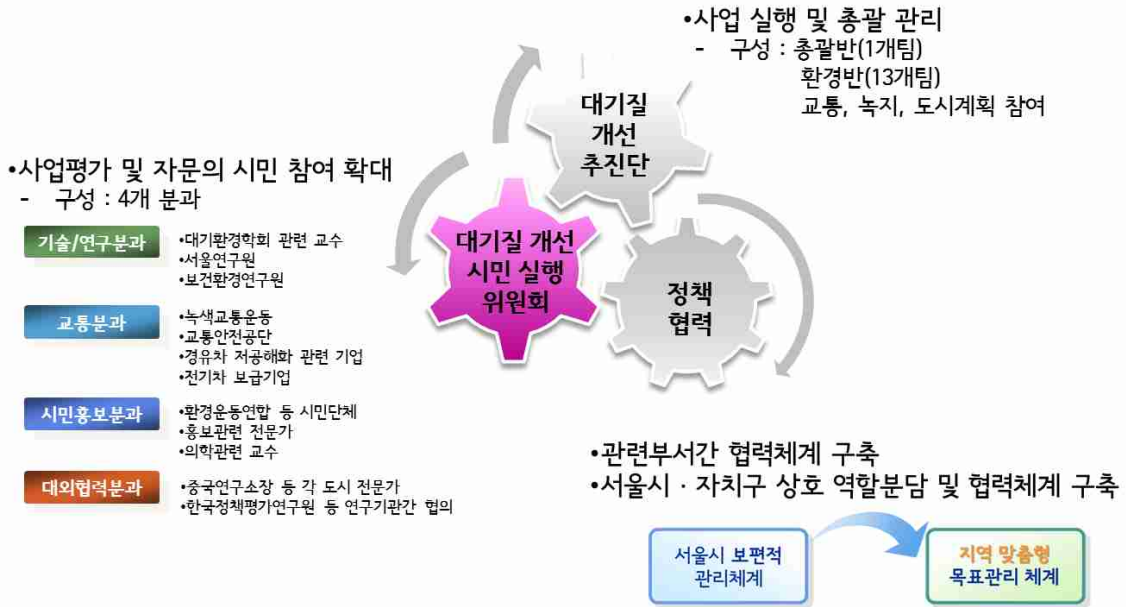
•사업 실행 및 총괄 관리
- 구성 : 총괄반(1개팀)
환경반(13개팀)
교통, 녹지, 도시계획 참여

대기질 개선 추진단

•사업평가 및 자문의 시민 참여 확대
- 구성 : 4개 분과

대기질 개선 시민 실행 위원회

정책 협력

기술/연구분과
•대기환경학회 관련 교수
•서울연구원
•보건환경연구원

교통분과
•녹색교통운동
•교통안전공단
•경유차 저공해화 관련 기업
•전기차 보급기업

시민홍보분과
•환경운동연합 등 시민단체
•홍보관련 전문가
•의학관련 교수

대외협력분과
•중국연구소장 등 각 도시 전문가
•한국정책평가연구원 등 연구기관간 협의

•관련부서간 협력체계 구축
•서울시 · 자치구 상호 역할분담 및 협력체계 구축

서울시 보편적 관리체계

지역 맞춤형 목표관리 체계